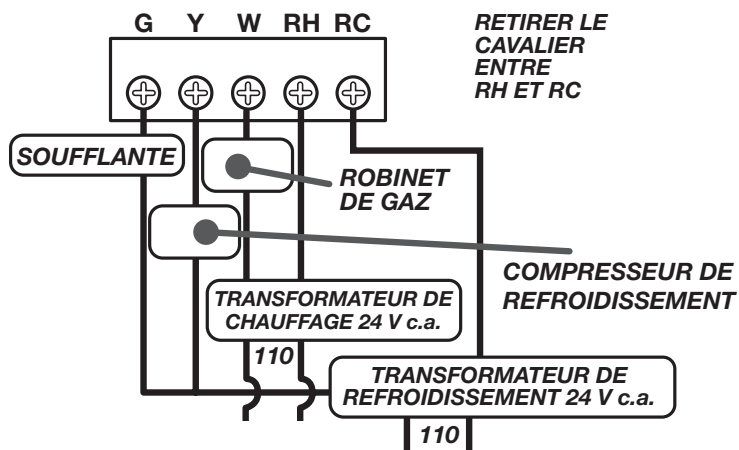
G Y W RH RC

RETIRER LE CAVALIER ENTRE RH ET RC

SOUFFLANTE

ROBINET DE GAZ

COMPRESSEUR DE REFROIDISSEMENT

TRANSFORMATEUR DE CHAUFFAGE 24 V c.a.

110

TRANSFORMATEUR DE REFROIDISSEMENT 24 V c.a.

110